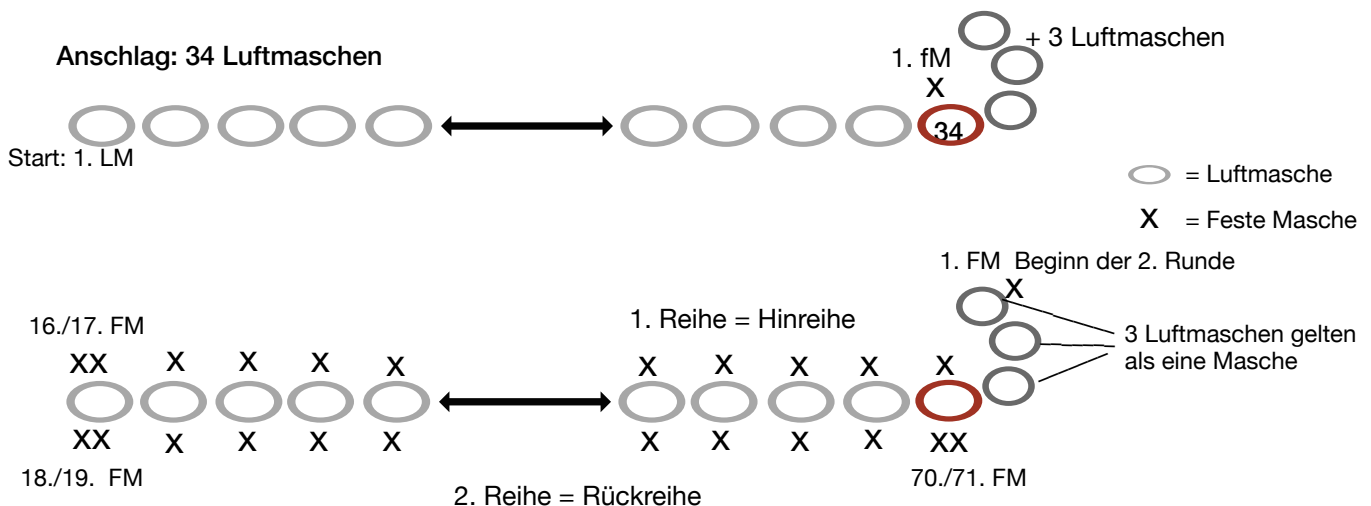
Anschlag: 34 Luftmaschen

1. fM
X
+ 3 Luftmaschen

34

Start: 1. LM

= Luftmasche

X = Feste Masche

1. FM Beginn der 2. Runde

X

16./17. FM

1. Reihe = Hinreihe

3 Luftmaschen gelten als eine Masche

XX X X X X X X X X X

XX X X X X X X X X XX

18./19. FM

70./71. FM

2. Reihe = Rückreihe